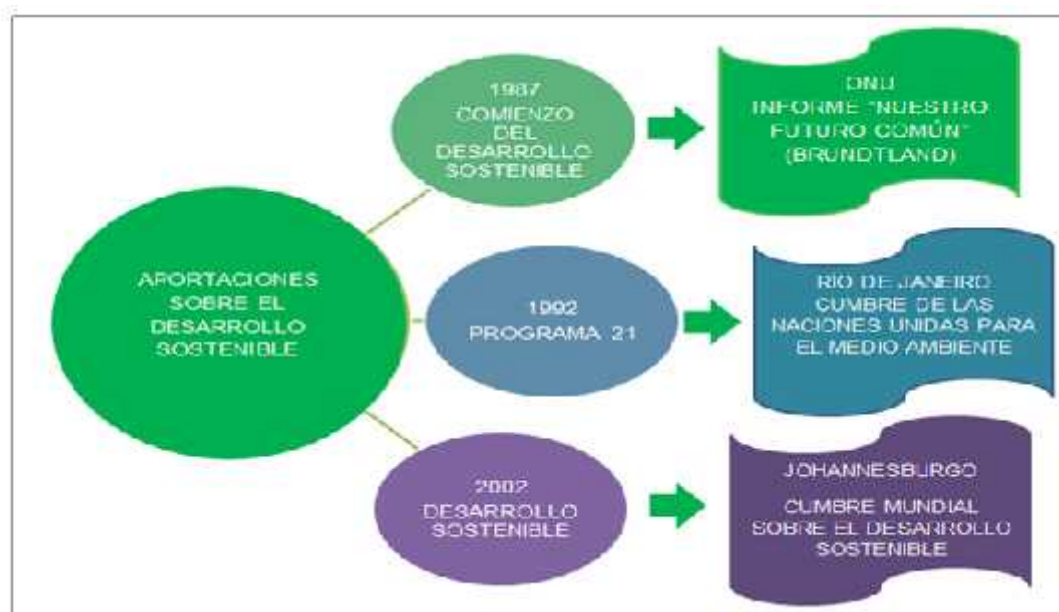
APORTACIONES SOBRE EL DESARROLLO SOSTENIBLE

1987
COMIENZO DEL DESARROLLO SOSTENIBLE

ONU
INFORME "NUESTRO FUTURO COMÚN" (BRUNDTLAND)

1992
PROGRAMA 21

RÍO DE JANEIRO
CUMBRE DE LAS NACIONES UNIDAS PARA EL MEDIO AMBIENTE

2002
DESARROLLO SOSTENIBLE

JOHANNESBURGO
CUMBRE MUNDIAL SOBRE EL DESARROLLO SOSTENIBLE